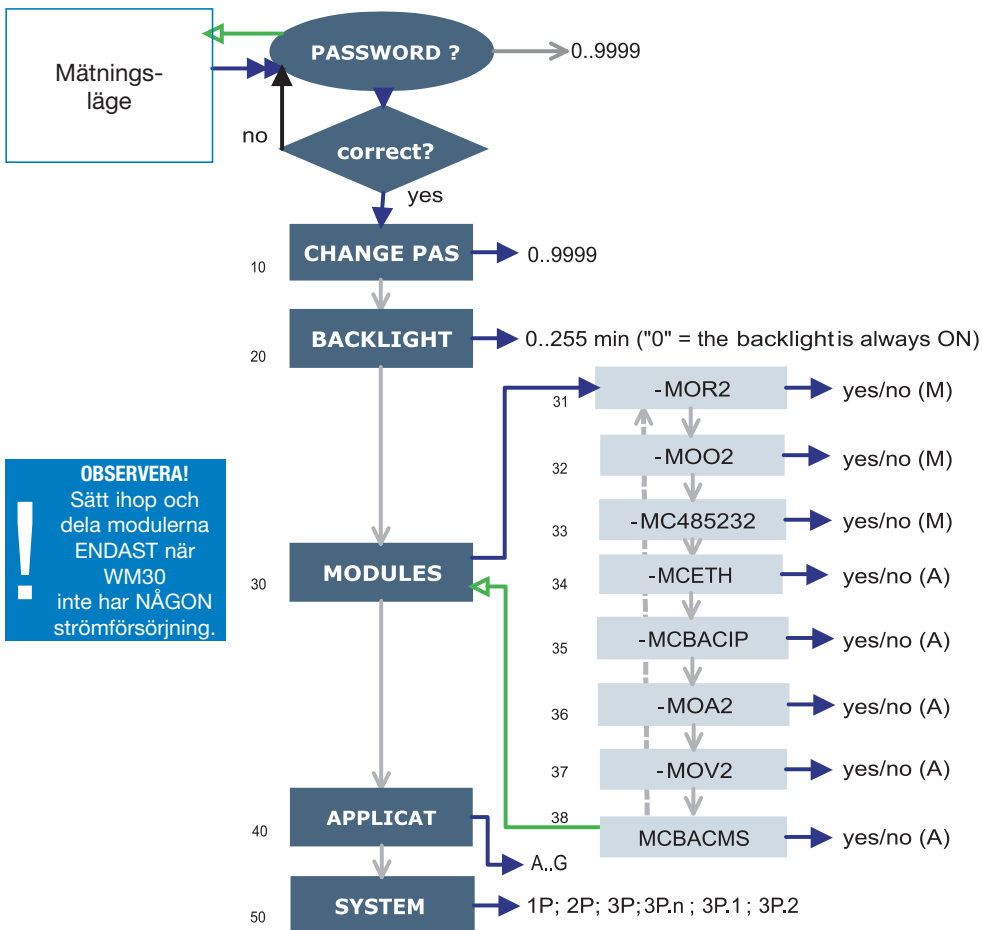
Mätningsläge

PASSWORD ?

0..9999

no

correct?

yes

10

CHANGE PAS

0..9999

20

BACKLIGHT

0..255 min ("0" = the backlight is always ON)

!

OBSERVERA!
Sätt ihop och dela modulerna ENDAST när WM30 inte har NÅGON strömförsörjning.

30

MODULES

31 -MOR2 yes/no (M)

32 -MOO2 yes/no (M)

33 -MC485232 yes/no (M)

34 -MCETH yes/no (A)

35 -MCBACIP yes/no (A)

36 -MOA2 yes/no (A)

37 -MOV2 yes/no (A)

38 MCBACMS yes/no (A)

40

APPLICAT

A..G

50

SYSTEM

1P; 2P; 3P; 3P.n ; 3P.1 ; 3P.2